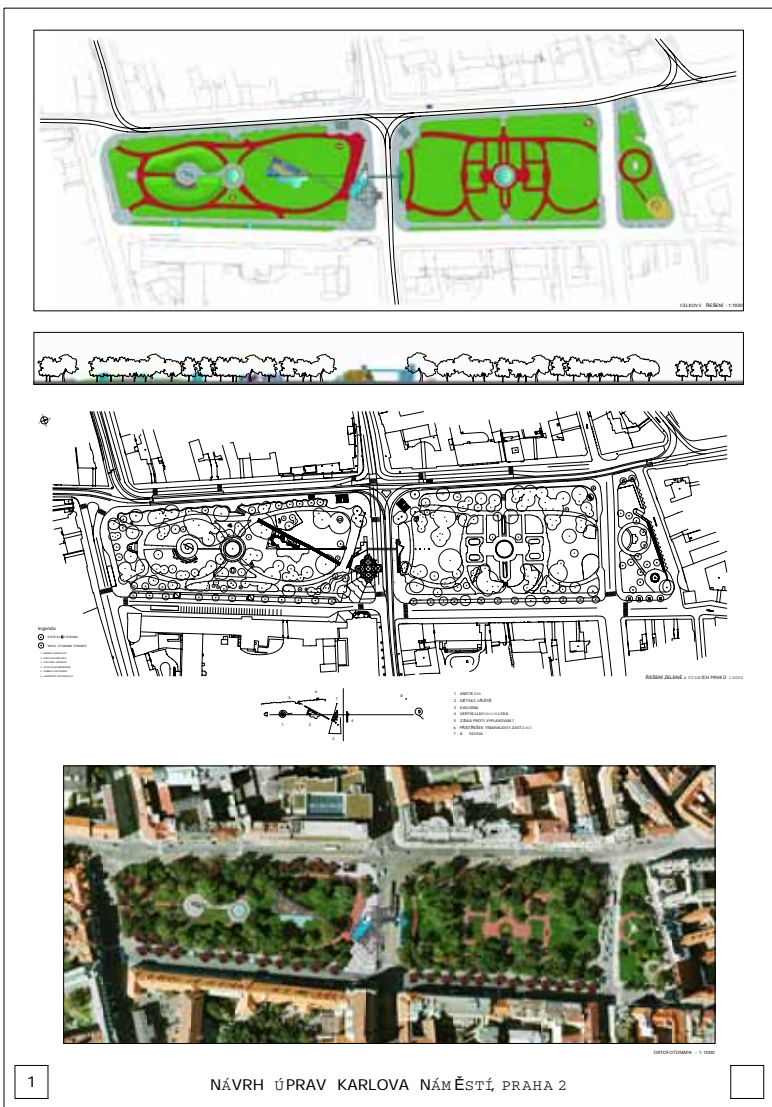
CELKOVÉ ŘEŠENÍ - 1:1000

legenda

ŘEŠENÍ ZELENĚ A VODNÍCH PRVKŮ 1:1000

1 AMFITEÁTR
2 DĚTSKÉ HŘIŠTĚ
3 KOLONÁDA
4 VERTIKÁLNÍ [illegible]
5 ZEĎ PROTI VYPLAVOVÁNÍ
6 PŘÍSTŘEŠEK TRAMVAJOVÉ ZASTÁVKY
7 SOCHA

ORTOFOTOMAPA - 1:1000

1

NÁVRH ÚPRAV KARLOVA NÁMĚSTÍ, PRAHA 2